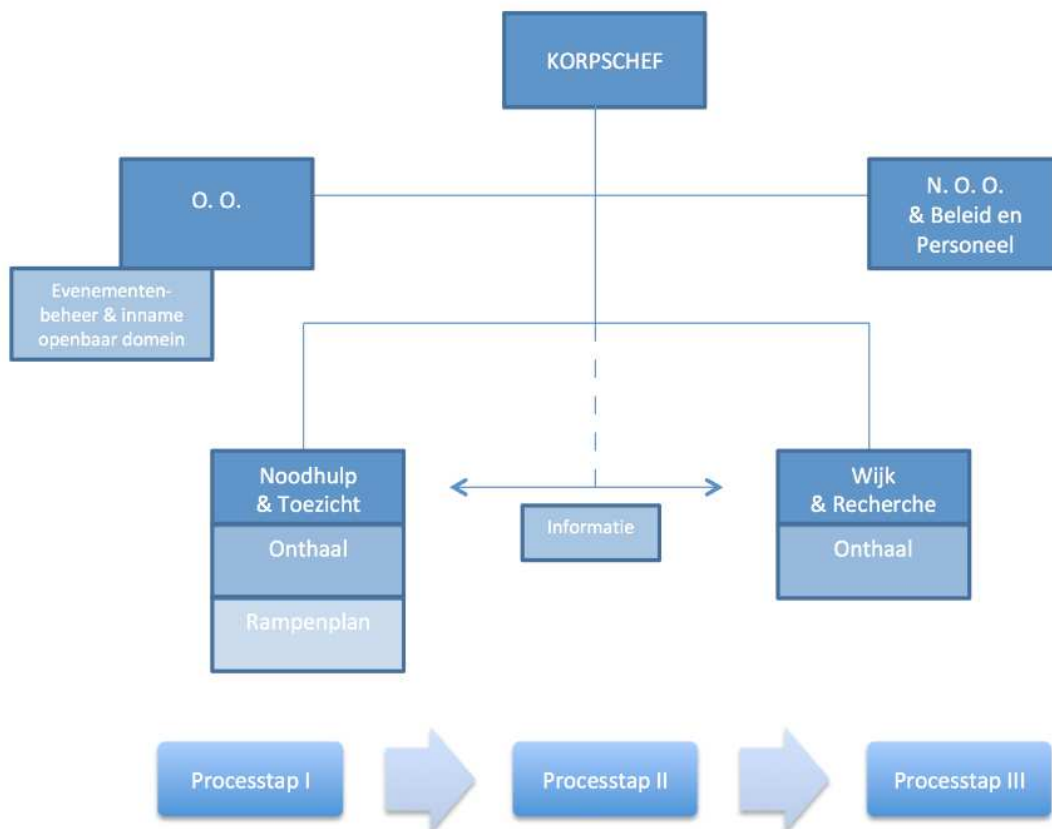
KORPSCHEF

O. O.

Evenementenbeheer & inname openbaar domein

N. O. O. & Beleid en Personeel

Noodhulp & Toezicht

Onthaal

Rampenplan

Informatie

Wijk & Recherche

Onthaal

Processtap I

Processtap II

Processtap III